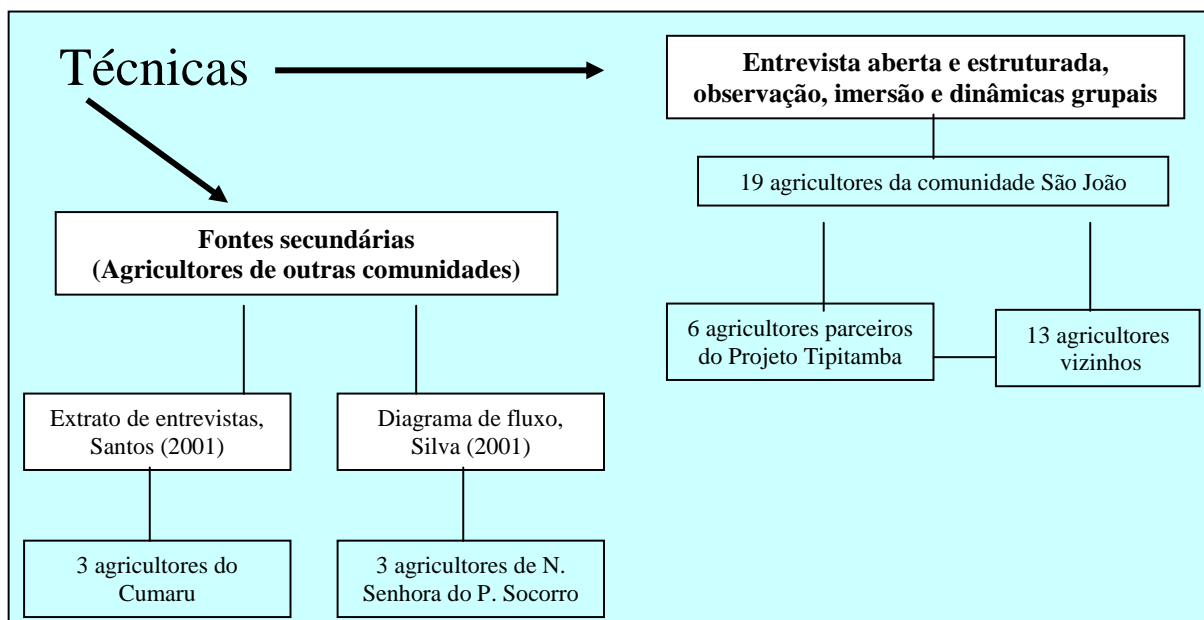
Técnicas

Entrevista aberta e estruturada, observação, imersão e dinâmicas grupais

19 agricultores da comunidade São João

6 agricultores parceiros do Projeto Tipitamba

13 agricultores vizinhos

Fontes secundárias (Agricultores de outras comunidades)

Extrato de entrevistas, Santos (2001)

Diagrama de fluxo, Silva (2001)

3 agricultores do Cumaru

3 agricultores de N. Senhora do P. Socorro